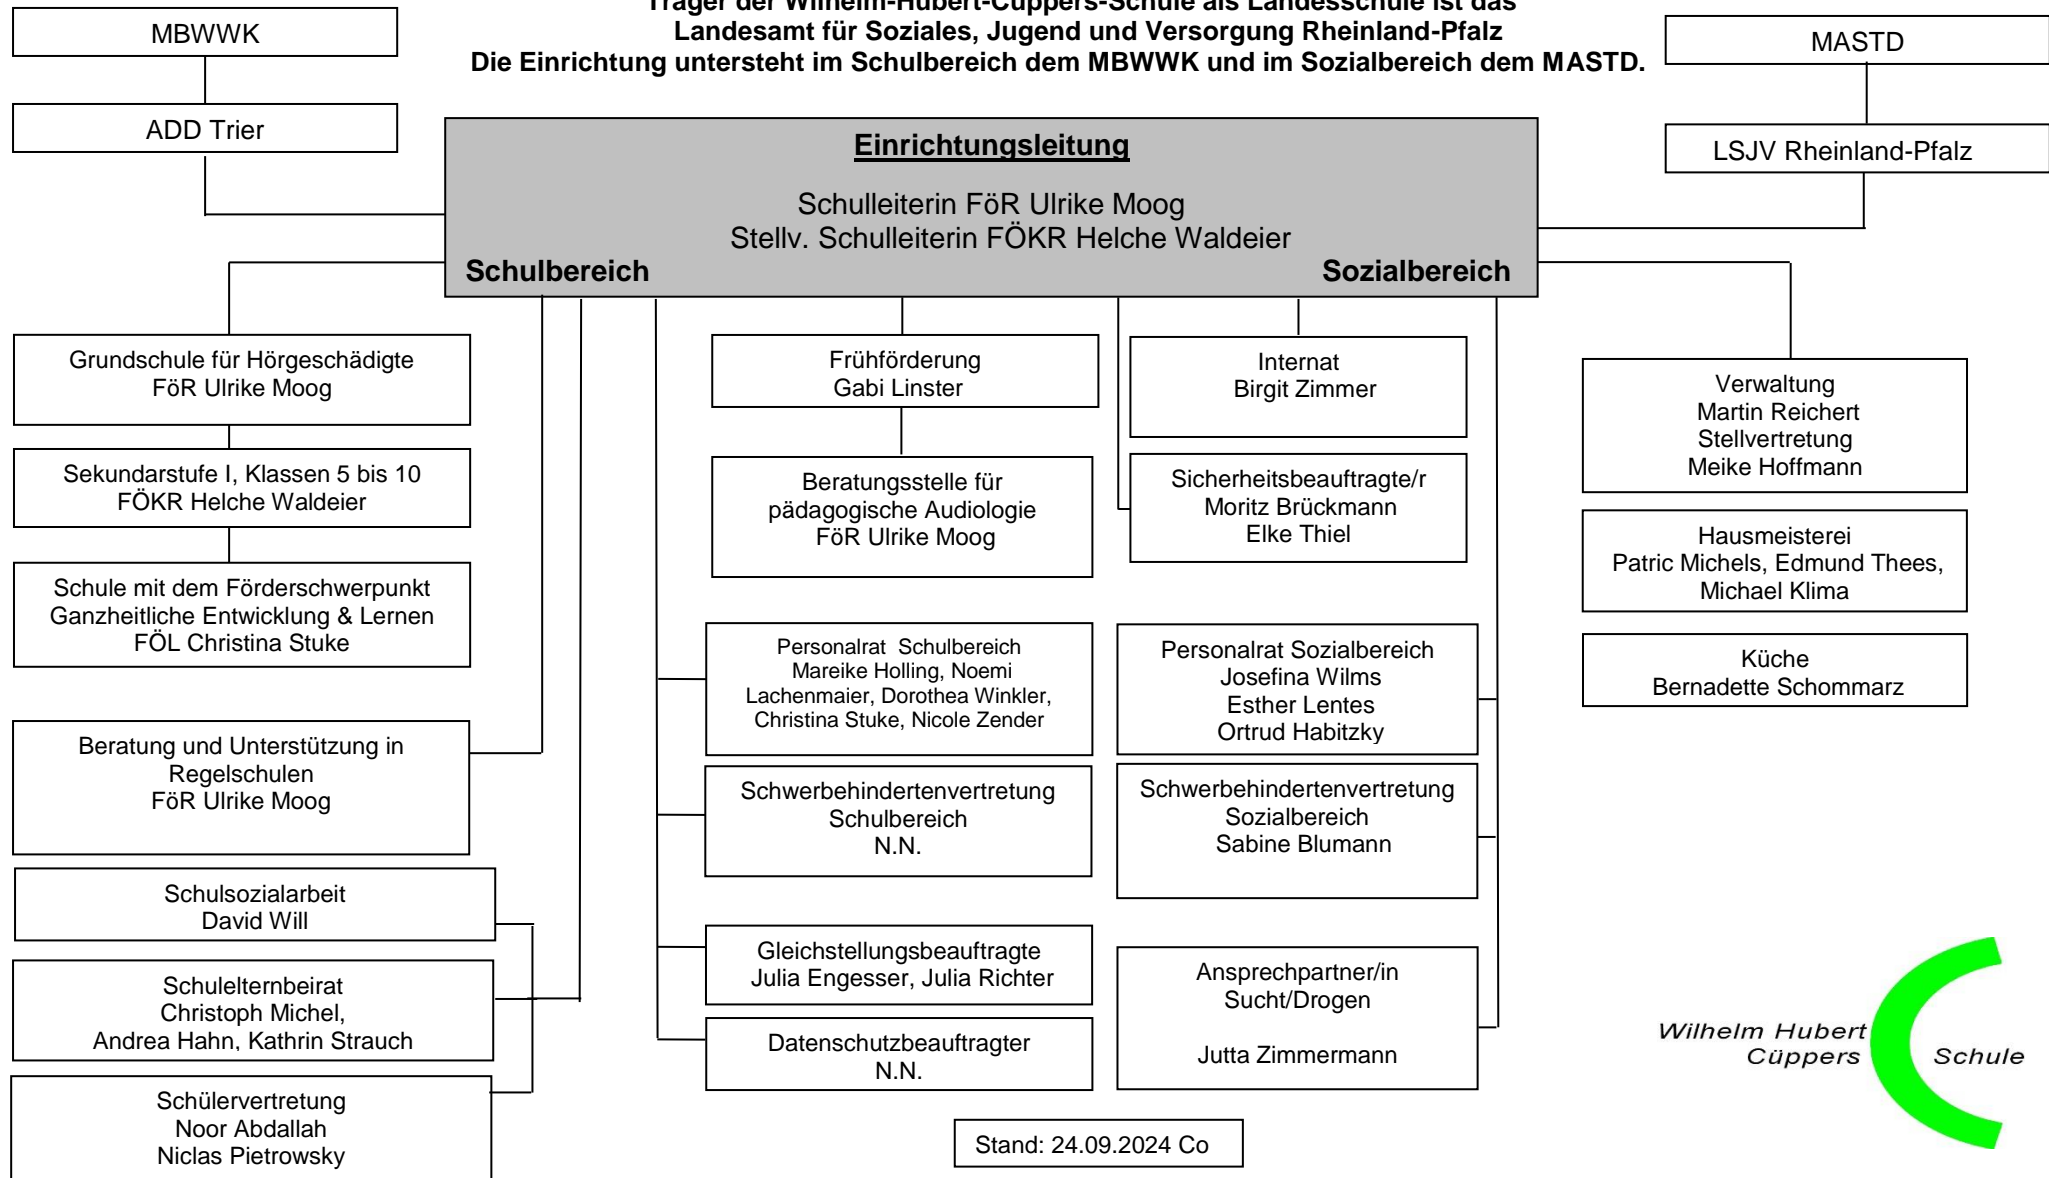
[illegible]
Landesamt für Soziales, Jugend und Versorgung Rheinland-Pfalz
Die Einrichtung untersteht im Schulbereich dem MBWWK und im Sozialbereich dem MASTD.

MBWWK

ADD Trier

MASTD

LSJV Rheinland-Pfalz

Einrichtungsleitung

Schulleiterin FöR Ulrike Moog
Stellv. Schulleiterin FÖKR Helche Waldeier

Schulbereich

Sozialbereich

Grundschule für Hörgeschädigte
FöR Ulrike Moog

Sekundarstufe I, Klassen 5 bis 10
FÖKR Helche Waldeier

Schule mit dem Förderschwerpunkt
Ganzheitliche Entwicklung & Lernen
FÖL Christina Stuke

Beratung und Unterstützung in Regelschulen
FöR Ulrike Moog

Schulsozialarbeit
David Will

Schulelternbeirat
Christoph Michel,
Andrea Hahn, Kathrin Strauch

Schülervertretung
Noor Abdallah
Niclas Pietrowsky

Frühförderung
Gabi Linster

Beratungsstelle für pädagogische Audiologie
FöR Ulrike Moog

Personalrat Schulbereich
Mareike Holling, Noemi Lachenmaier, Dorothea Winkler, Christina Stuke, Nicole Zender

Schwerbehindertenvertretung
Schulbereich
N.N.

Gleichstellungsbeauftragte
Julia Engesser, Julia Richter

Datenschutzbeauftragter
N.N.

Internat
Birgit Zimmer

Sicherheitsbeauftragte/r
Moritz Brückmann
Elke Thiel

Personalrat Sozialbereich
Josefina Wilms
Esther Lentes
Ortrud Habitzky

Schwerbehindertenvertretung
Sozialbereich
Sabine Blumann

Ansprechpartner/in
Sucht/Drogen

Jutta Zimmermann

Verwaltung
Martin Reichert
Stellvertretung
Meike Hoffmann

Hausmeisterei
Patric Michels, Edmund Thees, Michael Klima

Küche
Bernadette Schommarz

Stand: 24.09.2024 Co

Wilhelm Hubert Cüppers Schule